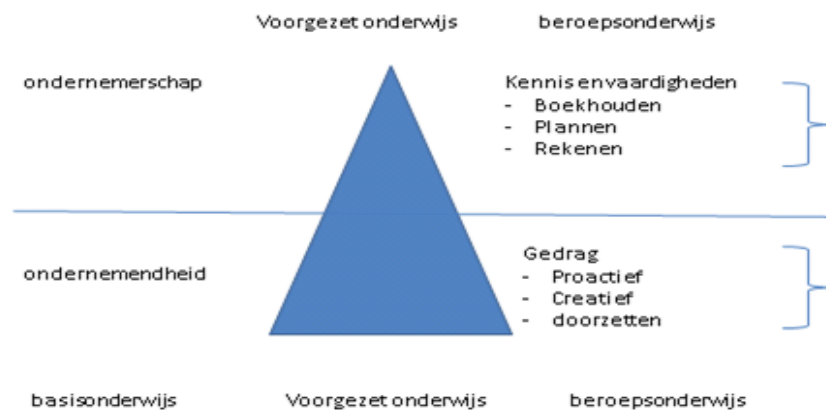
Voorgezet onderwijs beroepsonderwijs

ondernemerschap

Kennis en vaardigheden
- Boekhouden
- Plannen
- Rekenen

ondernemendheid

Gedrag
- Proactief
- Creatief
- doorzetten

basisonderwijs Voorgezet onderwijs beroepsonderwijs